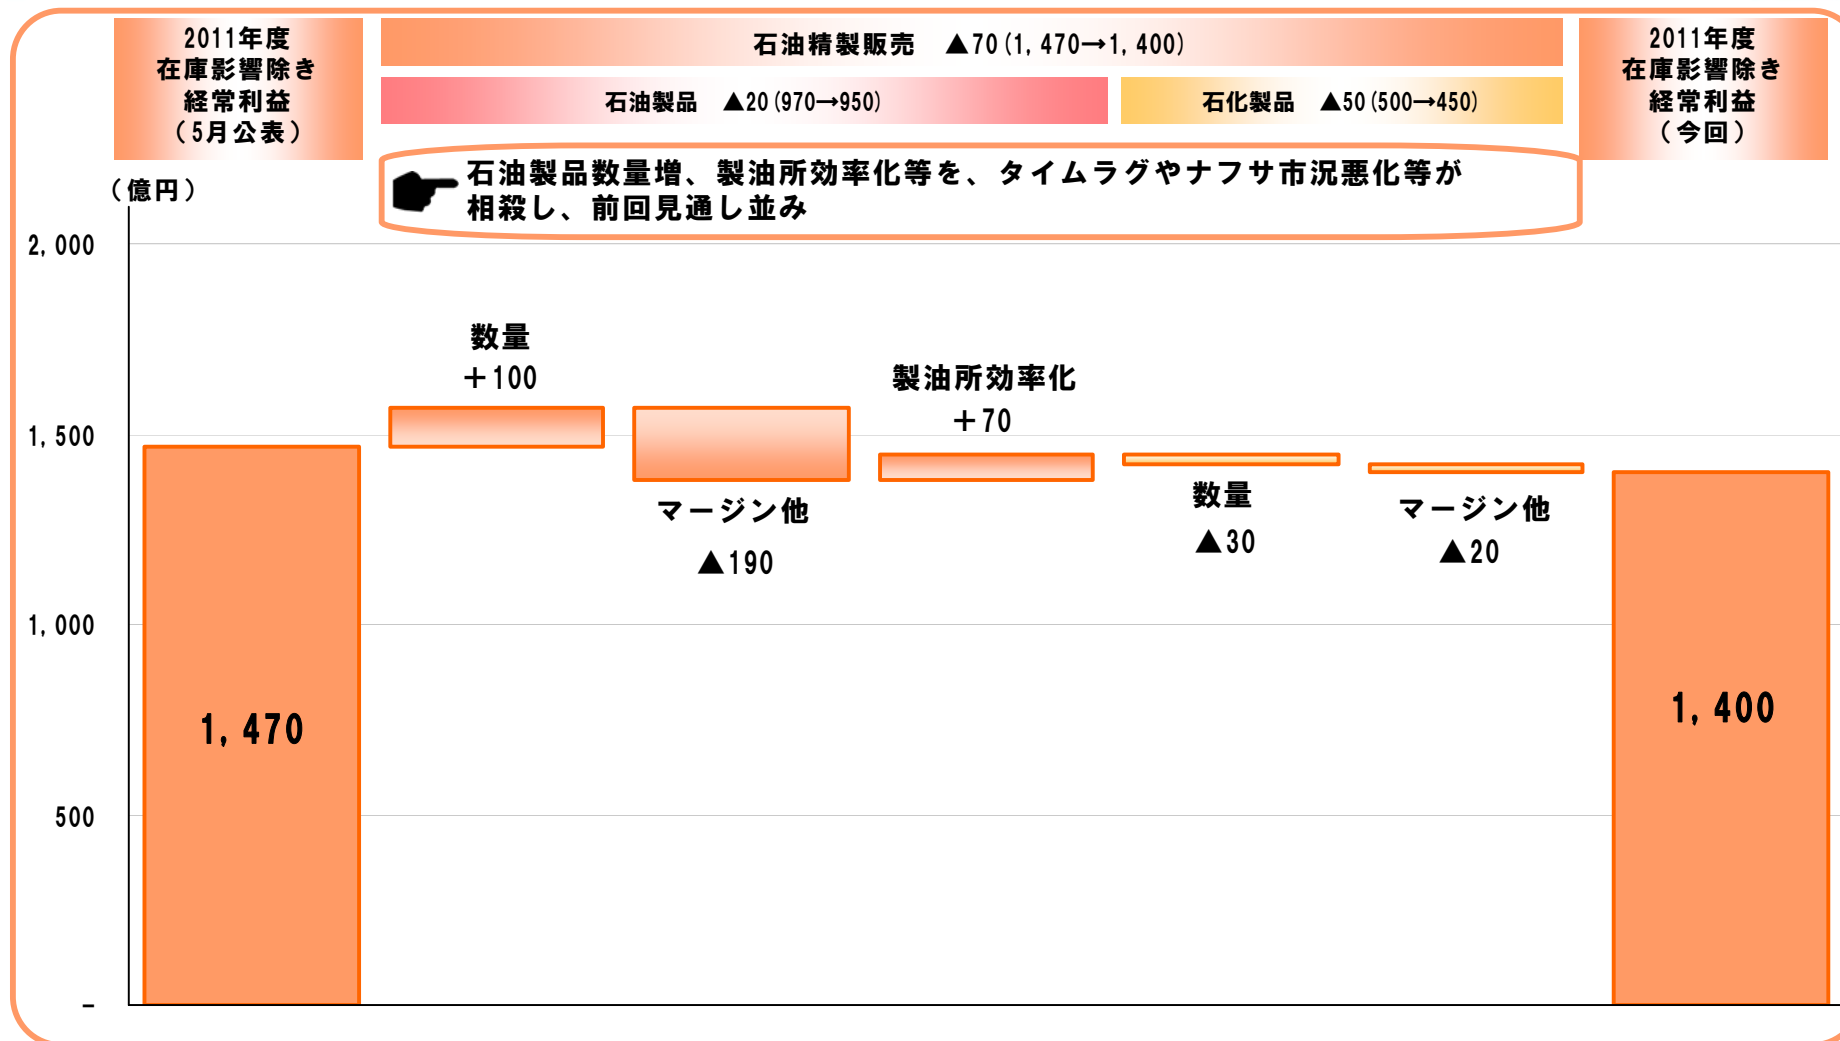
2011年度 在庫影響除き 経常利益 （5月公表）

石油精製販売　▲70 (1, 470→1, 400)

石油製品　▲20 (970→950)

石化製品　▲50 (500→450)

2011年度 在庫影響除き 経常利益 （今回）

石油製品数量増、製油所効率化等を、タイムラグやナフサ市況悪化等が相殺し、前回見通し並み

（億円）

2, 000

1, 500

1, 000

500

－

数量 ＋100

マージン他 ▲190

製油所効率化 ＋70

数量 ▲30

マージン他 ▲20

1, 470

1, 400